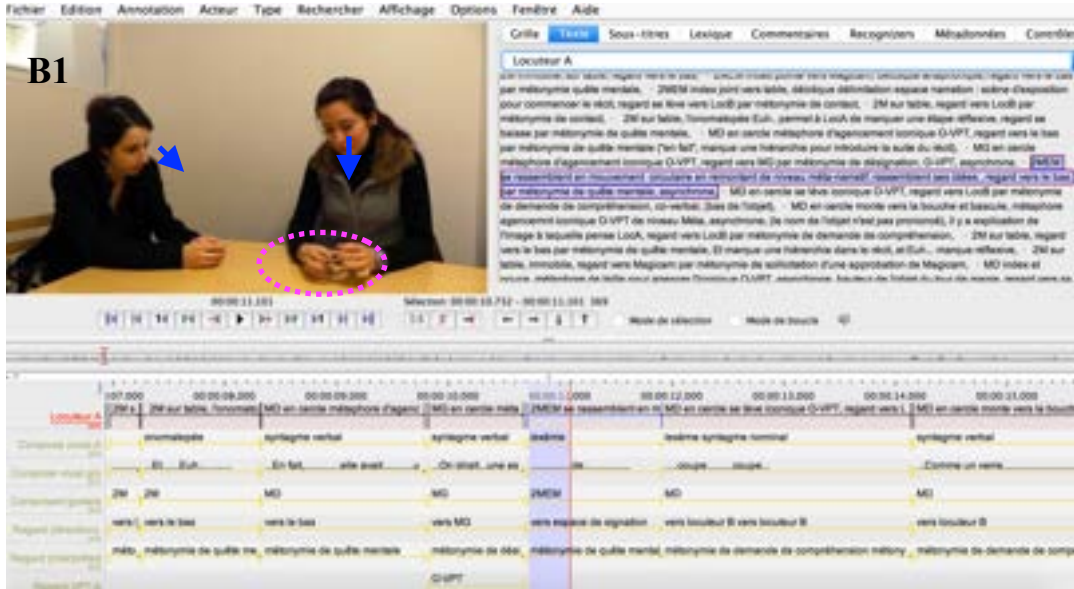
Fichier Edition Annotation Acteur Type Rechercher Affichage Options Fenêtre Aide

B1

Grille Texte Sous-titres Lexique Commentaires Recognizers Métadonnées Contrôles

Locuteur A

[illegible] par métonymie quête mentale, 2MEM index joint vers table, déictique délimitation espace narration : scène d'exposition pour commencer le récit, regard se lève vers LocB par métonymie de contact, 2M sur table, regard vers LocB par métonymie de contact, 2M sur table, l'onomatopée Euh, permet à LocA de marquer une étape réflexive, regard se baisse par métonymie de quête mentale, MD en cercle métaphore d'agencement iconique O-VPT, regard vers le bas par métonymie de quête mentale ("en fait", marque une hiérarchie pour introduire la suite du récit), MD en cercle métaphore d'agencement iconique O-VPT, regard vers MD par métonymie de désignation, O-VPT, asynchrone, 2MEM se ressemblent en mouvement, circulaire en retrouvant de niveau méta-narratif, ressemblent ses idées, regard vers le bas par métonymie de quête mentale, asynchrone, MD en cercle se lève iconique O-VPT, regard vers LocB par métonymie de demande de compréhension, co-verbal, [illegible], MD en cercle monte vers la bouche et bascule, métaphore agencement iconique O-VPT de niveau Méta, asynchrone, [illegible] il y a explication de l'image à laquelle pense LocA, regard vers LocB par métonymie de demande de compréhension, 2M sur table, regard vers le bas par métonymie de quête mentale, Et marque une hiérarchie dans le récit, et Euh... marque réflexive, 2M sur table, immobile, regard vers Magicam par métonymie de sollicitation d'une approbation de Magicam, MD index et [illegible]

00:00:11.101 Sélection: 00:00:10.732 - 00:00:11.101 369

Mode de sélection Mode de boucle

00:00:08.000 00:00:09.000 00:00:10.000 00:00:11.000 00:00:12.000 00:00:13.000 00:00:14.000 00:00:15.000

Locuteur A | 2M s | 2M sur table, l'onomatop | MD en cercle métaphore d'agenc | MD en cercle méta | 2MEM se ressemblent en m | MD en cercle se lève iconique O-VPT, regard vers L | MD en cercle monte vers la bouche

onomatopée | syntagme verbal | syntagme verbal | lexème | lexème syntagme nominal | syntagme verbal

Et Euh | En fait, elle avait | On disait, une es | ils | coupe coupe | Comme un verre

2M | 2M | MD | MD | 2MEM | MD | MD

vers l | vers le bas | vers le bas | vers MD | vers espace de signation | vers locuteur B vers locuteur B | vers locuteur B

méto | métonymie de quête me | métonymie de quête mentale | métonymie de dési | métonymie de quête mental | métonymie de demande de compréhension métony | métonymie de demande de compr

O-VPT